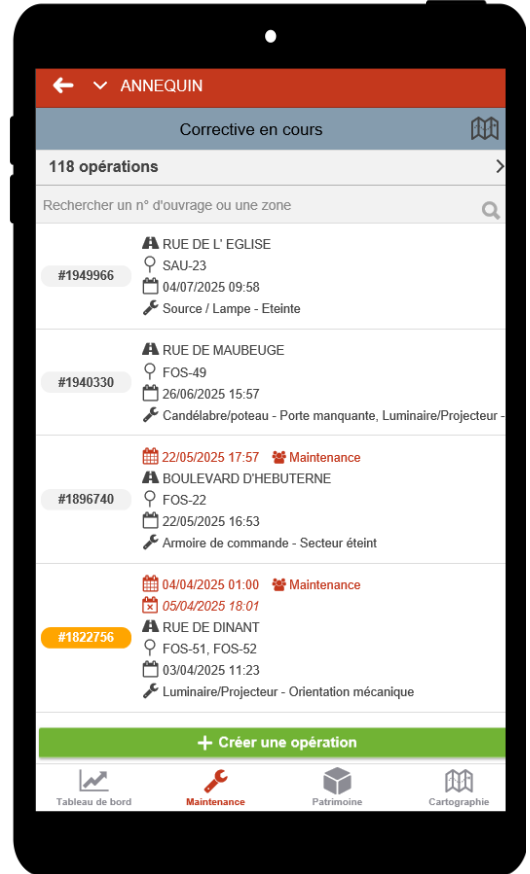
ANNEQUIN

Corrective en cours

118 opérations

Rechercher un n° d'ouvrage ou une zone

#1949966
RUE DE L' EGLISE
SAU-23
04/07/2025 09:58
Source / Lampe - Eteinte

#1940330
RUE DE MAUBEUGE
FOS-49
26/06/2025 15:57
Candélabre/poteau - Porte manquante, Luminaire/Projecteur -

#1896740
22/05/2025 17:57 Maintenance
BOULEVARD D'HEBUTERNE
FOS-22
22/05/2025 16:53
Armoire de commande - Secteur éteint

#1822756
04/04/2025 01:00 Maintenance
05/04/2025 18:01
RUE DE DINANT
FOS-51, FOS-52
03/04/2025 11:23
Luminaire/Projecteur - Orientation mécanique

+ Créer une opération

Tableau de bord
Maintenance
Patrimoine
Cartographie